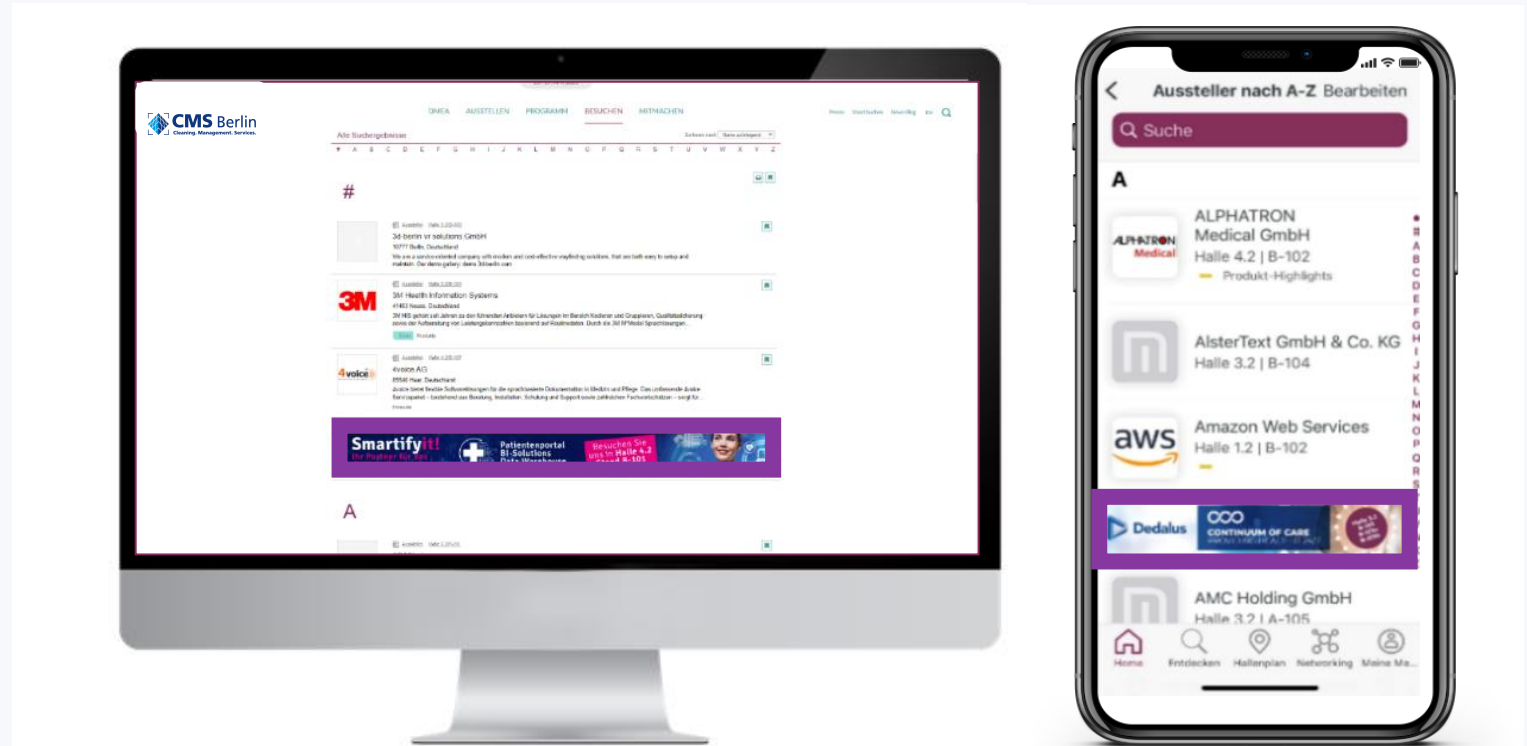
CMS Berlin
Cleaning. Management. Services.

DMEA AUSSTELLEN PROGRAMM BESUCHEN MITMACHEN

Alle Suchergebnisse

# A B C D E F G H I J K L M N O P Q R S T U V W X Y Z

#

3d-berlin vr solutions GmbH
10777 Berlin, Deutschland

3M Health Information Systems
41453 Neuss, Deutschland

4voice AG
85540 Haar, Deutschland

Smartifyit!
Patientenportal
BI-Solutions
Besuchen Sie uns in Halle 4.2

A

Aussteller nach A-Z Bearbeiten
Suche
A
ALPHATRON Medical GmbH
Halle 4.2 | B-102
Produkt-Highlights
AlsterText GmbH & Co. KG
Halle 3.2 | B-104
Amazon Web Services
Halle 1.2 | B-102
Dedalus
CONTINUUM OF CARE
AMC Holding GmbH
Halle 3.2 | A-105
Home Entdecken Hallenplan Networking Meine Ma...